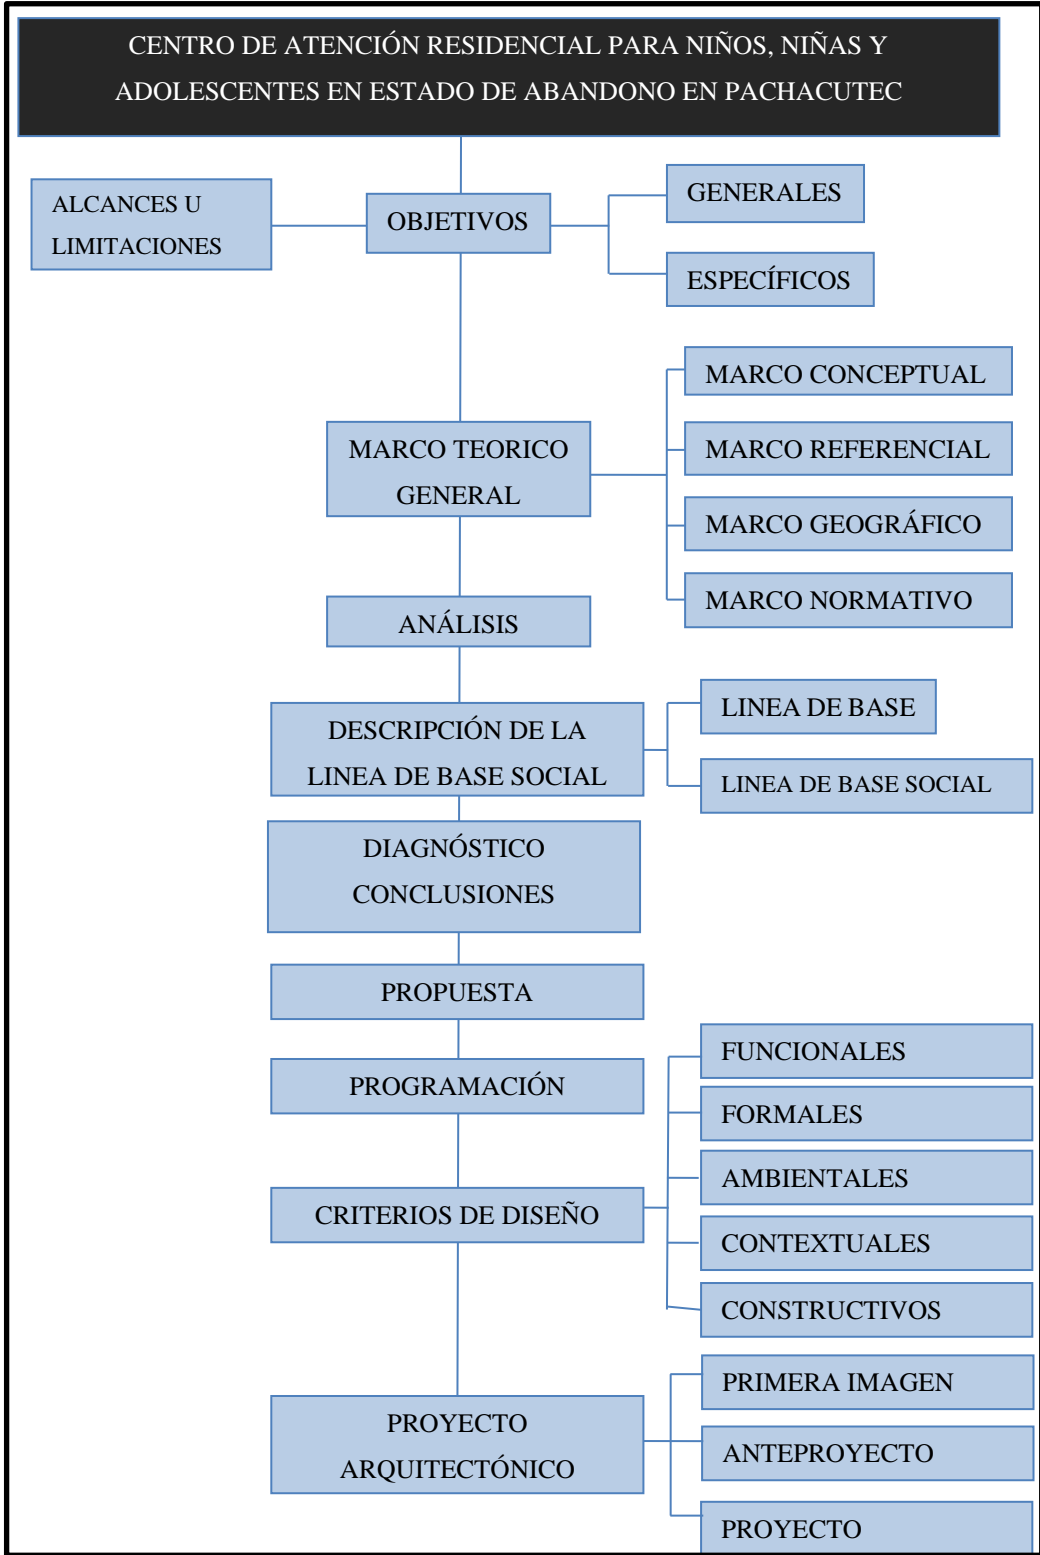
CENTRO DE ATENCIÓN RESIDENCIAL PARA NIÑOS, NIÑAS Y ADOLESCENTES EN ESTADO DE ABANDONO EN PACHACUTEC

ALCANCES U LIMITACIONES

OBJETIVOS

GENERALES

ESPECÍFICOS

MARCO TEORICO GENERAL

MARCO CONCEPTUAL

MARCO REFERENCIAL

MARCO GEOGRÁFICO

MARCO NORMATIVO

ANÁLISIS

DESCRIPCIÓN DE LA LINEA DE BASE SOCIAL

LINEA DE BASE

LINEA DE BASE SOCIAL

DIAGNÓSTICO CONCLUSIONES

PROPUESTA

PROGRAMACIÓN

CRITERIOS DE DISEÑO

FUNCIONALES

FORMALES

AMBIENTALES

CONTEXTUALES

CONSTRUCTIVOS

PROYECTO ARQUITECTÓNICO

PRIMERA IMAGEN

ANTEPROYECTO

PROYECTO